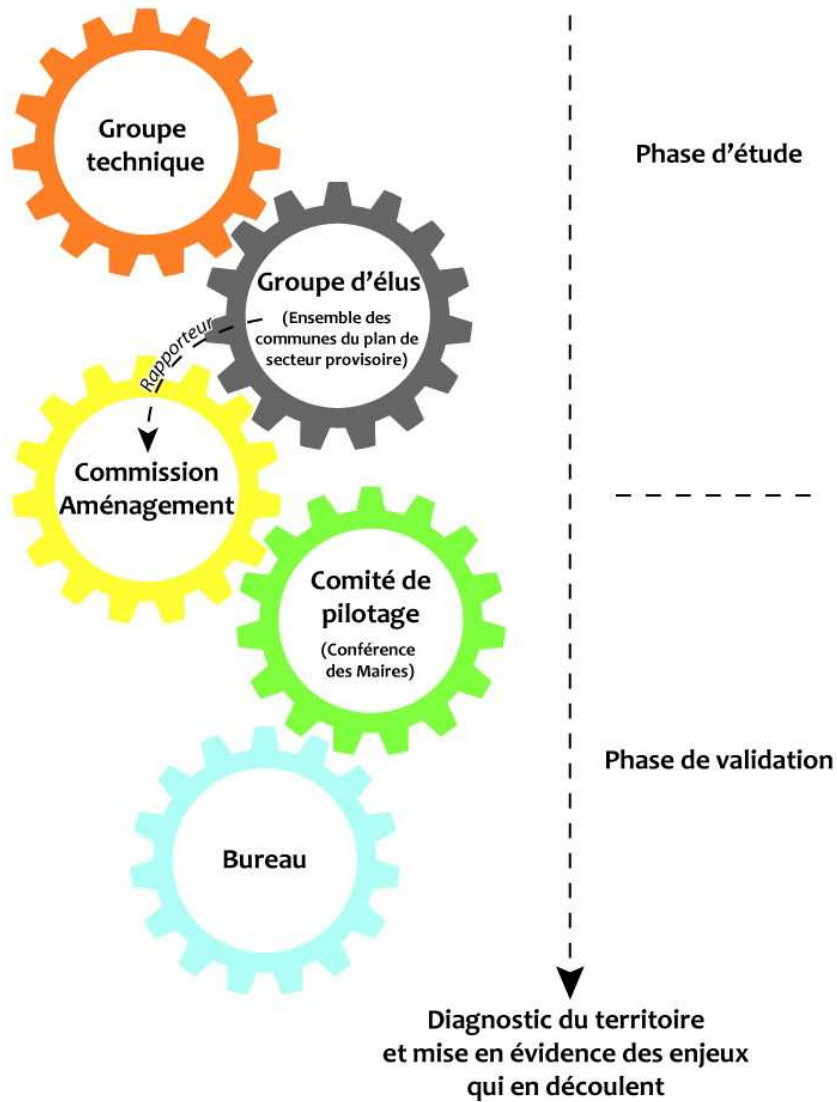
Groupe technique

Phase d'étude

Groupe d'élus
(Ensemble des communes du plan de secteur provisoire)

Rapporteur

Commission Aménagement

Comité de pilotage
(Conférence des Maires)

Phase de validation

Bureau

Diagnostic du territoire et mise en évidence des enjeux qui en découlent